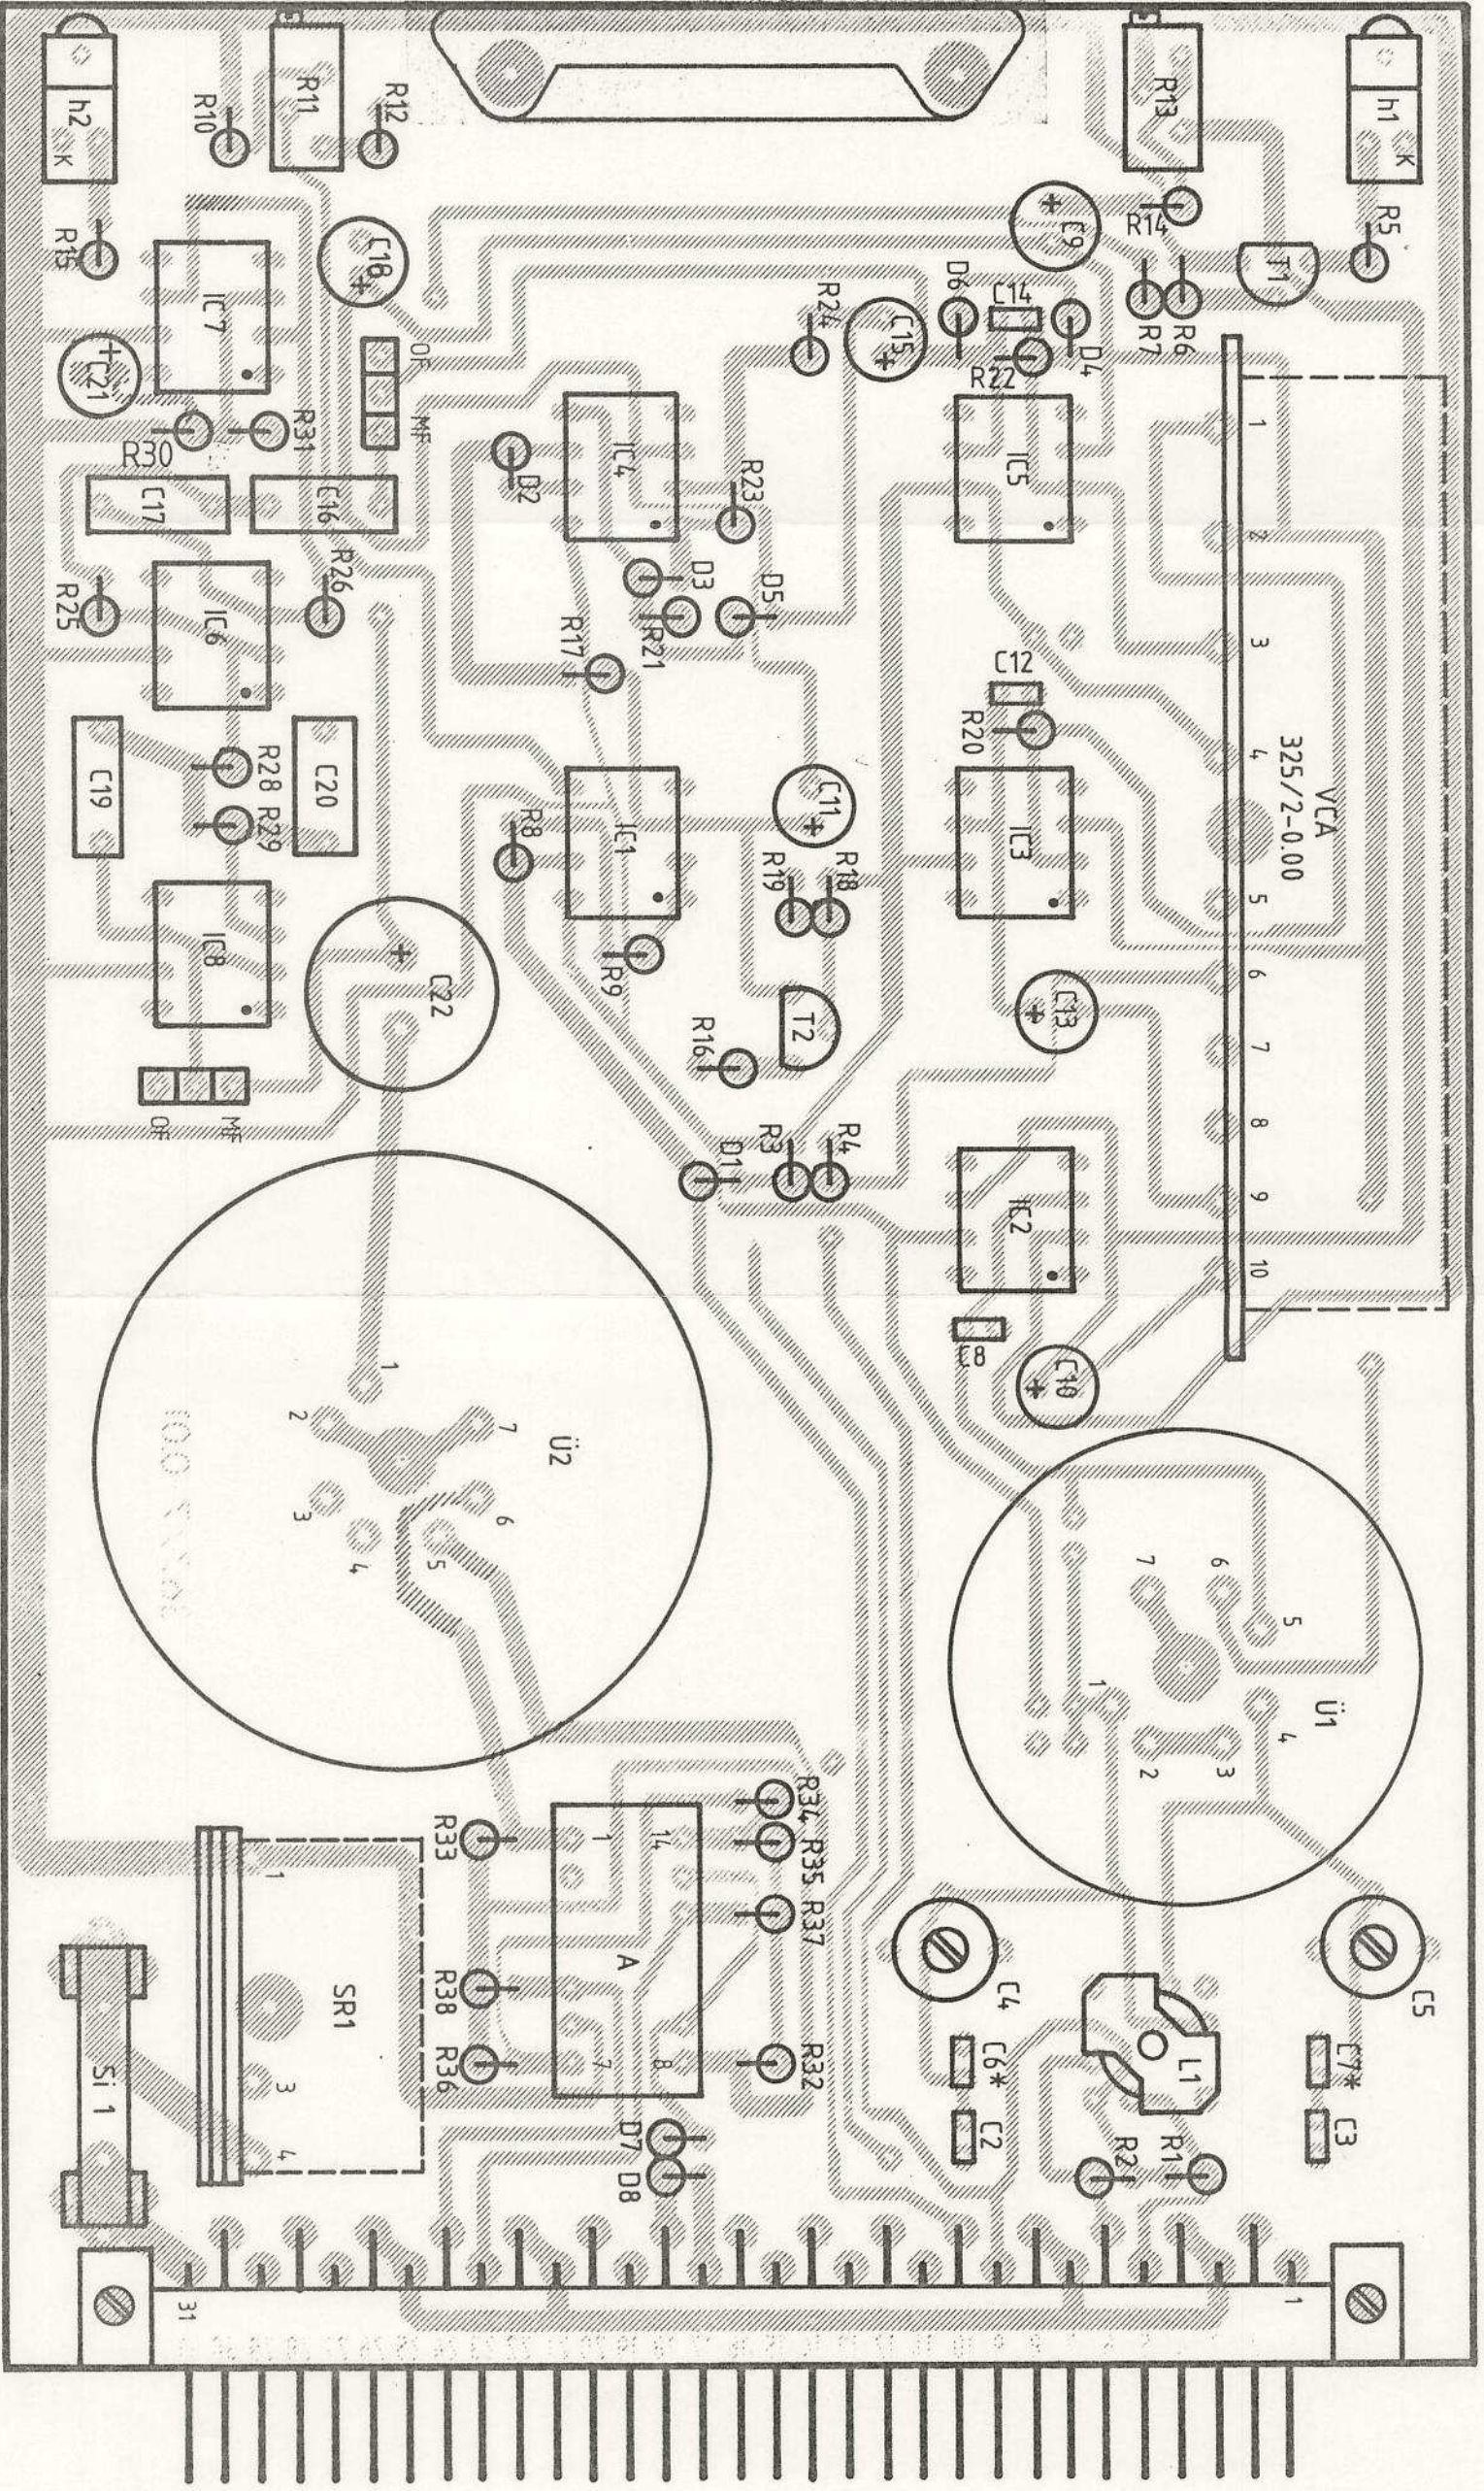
h2
K
R10
R11
R12
R13
h1
K
R15
R14
C9
R5
C18
R24
D6
C14
R7
R6
T1
IC7
OF
C15
R22
D4
C21
MF
R30
R31
D2
IC4
IC5
1
C17
C16
R23
2
R25
IC6
R26
D3
R21
D5
R17
3
C12
C19
R28
C20
R29
R20
4
VCA
325/2-0.00
R8
IC1
C11
R19
R18
IC3
5
IC8
C22
R9
6
R16
T2
C13
7
OF
MF
8
D1
R3
R4
9
IC2
10
C8
C10
1
2
7
Ü2
3
6
4
5
7
6
5
1
Ü1
2
3
4
R34
R33
1
14
R35
R37
1
SR1
A
C4
C5
R38
L1
R36
7
8
R32
C6*
C7*
3
C2
C3
Si 1
4
D7
D8
R2
R1
31
1